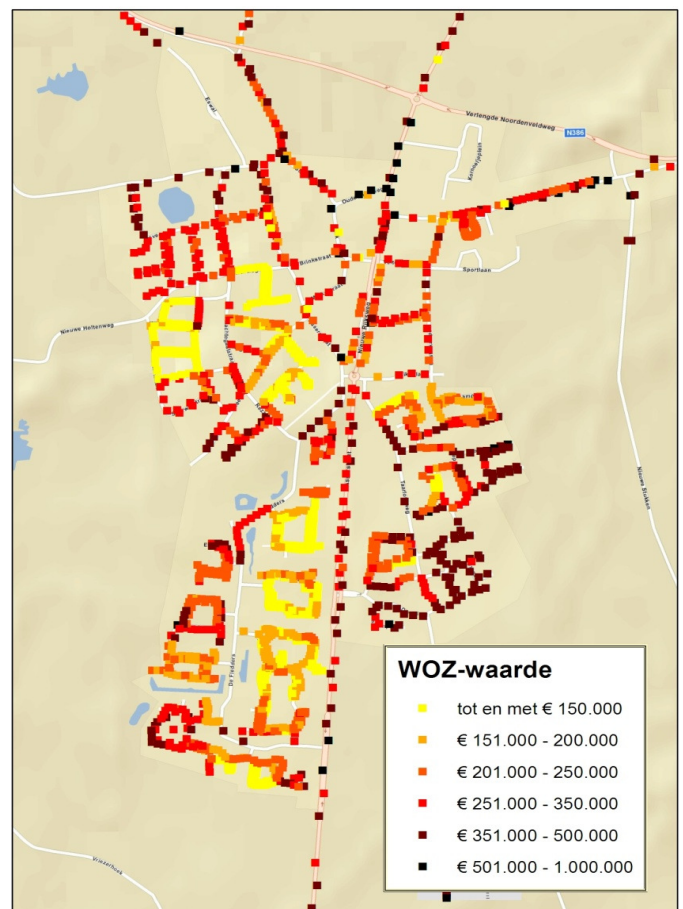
Verlengde Noordenveldweg
N386
Kreel
Nieuwe Heitenweg
Brinkstraat
Sportlaan
Dr Flokkers
Nieuwe Bukkers
WOZ-waarde
tot en met € 150.000
€ 151.000 - 200.000
€ 201.000 - 250.000
€ 251.000 - 350.000
€ 351.000 - 500.000
€ 501.000 - 1.000.000